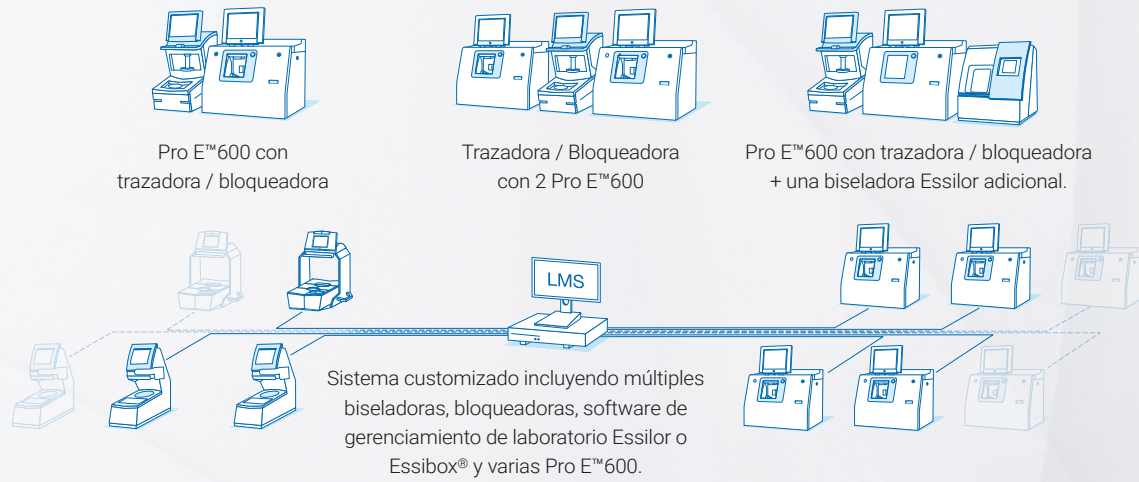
Pro E™600 con trazadora / bloqueadora

Trazadora / Bloqueadora con 2 Pro E™600

Pro E™600 con trazadora / bloqueadora + una biseladora Essilor adicional.

LMS

Sistema customizado incluyendo múltiples biseladoras, bloqueadoras, software de gerenciamiento de laboratorio Essilor o Essibox® y varias Pro E™600.